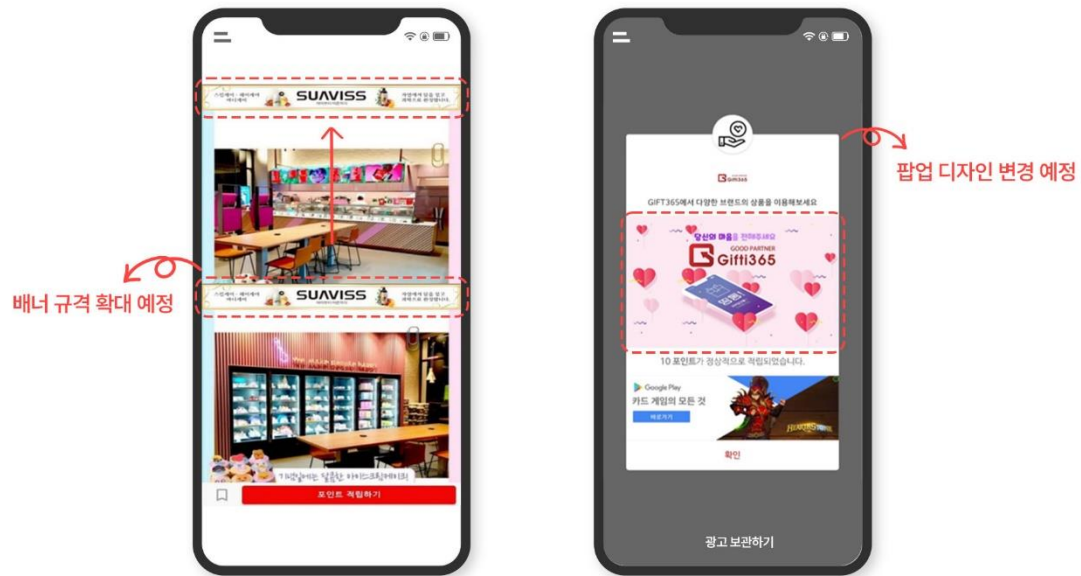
SUAVISS

배너 규격 확대 예정

SUAVISS

포인트 적립하기

팝업 디자인 변경 예정

Gifti365

GIFT365에서 다양한 브랜드의 상품을 이용해보세요

당신의 마음을 전해주세요

GOOD PARTNER

Gifti365

10 포인트가 정상적으로 적립되었습니다.

Google Play

카드 게임의 모든 것

확인

광고 보관하기